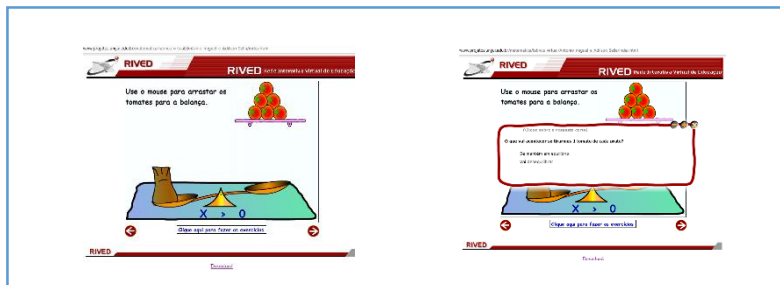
RIVED

RIVED Rede Interativa Virtual de Educação

Use o mouse para arrastar os tomates para a balança.

X > 0

Clique aqui para fazer os exercícios

RIVED

Download

RIVED

RIVED Rede Interativa Virtual de Educação

Use o mouse para arrastar os tomates para a balança.

O que vai acontecer se tirarmos 1 tomate de cada prato?

X > 0

Clique aqui para fazer os exercícios

RIVED

Download